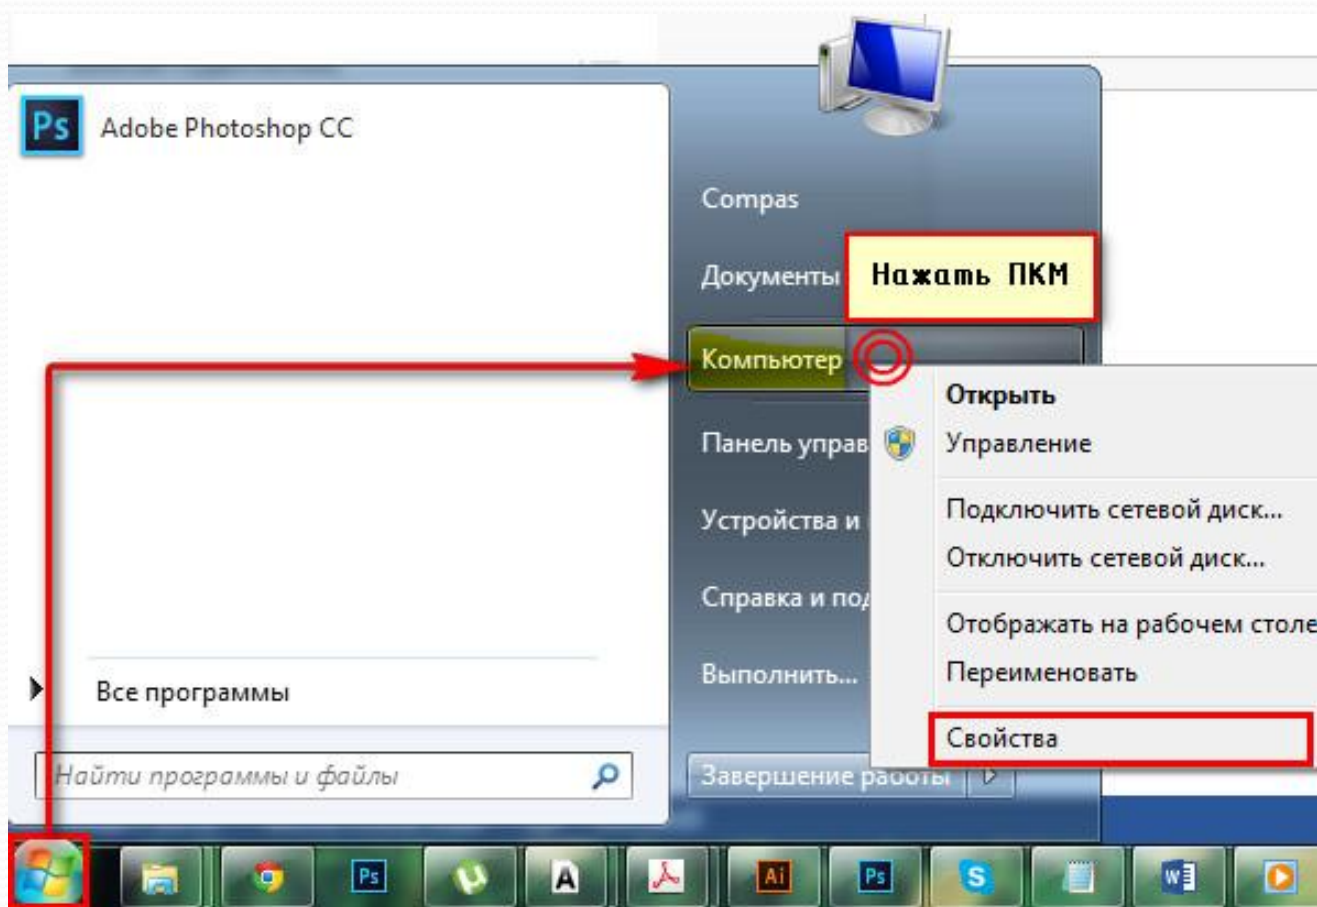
Ps Adobe Photoshop CC

Compas

Документы

Нажать ПКМ

Компьютер

Панель управ

Устройства и

Справка и по

Выполнить...

Открыть

Управление

Подключить сетевой диск...

Отключить сетевой диск...

Отображать на рабочем столе

Переименовать

Свойства

Все программы

Найти программы и файлы

Завершение работы

Ps Ai Ps W